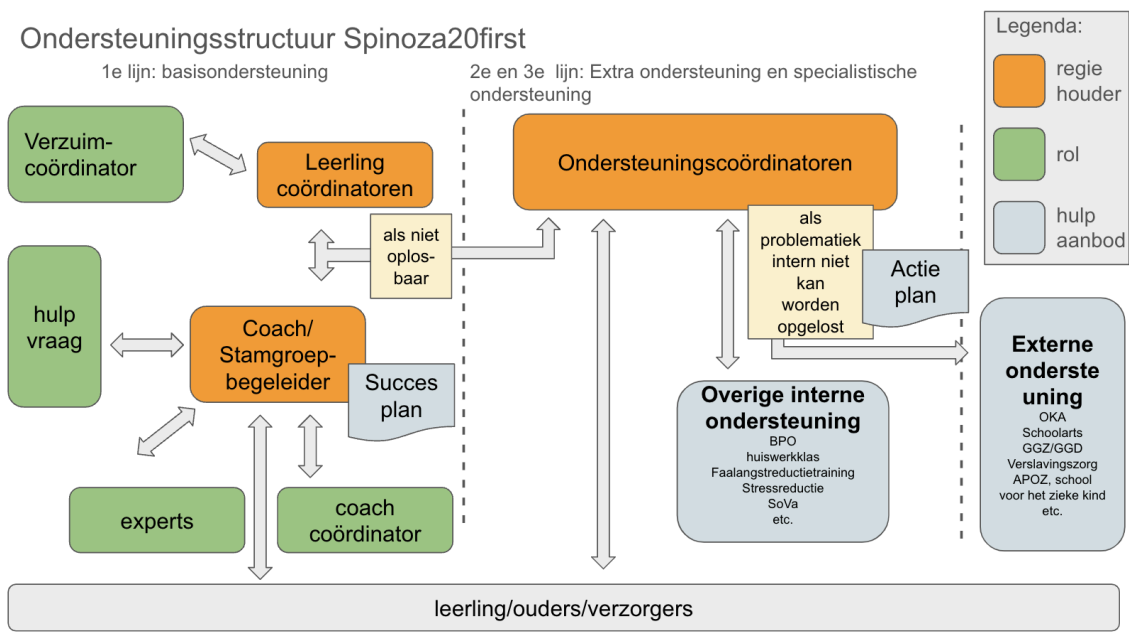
Ondersteuningsstructuur Spinoza20first

Legenda:
regie houder
rol
hulp aanbod

1e lijn: basisondersteuning

2e en 3e lijn: Extra ondersteuning en specialistische ondersteuning

Verzuim-coördinator

Leerling coördinatoren

Ondersteuningscoördinatoren

als niet oplos-baar

als problematiek intern niet kan worden opgelost

Actie plan

hulp vraag

Coach/ Stamgroep-begeleider

Succes plan

Externe ondersteuning
OKA
Schoolarts
GGZ/GGD
Verslavingszorg
APOZ, school voor het zieke kind
etc.

Overige interne ondersteuning
BPO
huiswerkklas
Faalangstreductietraining
Stressreductie
SoVa
etc.

experts

coach coördinator

leerling/ouders/verzorgers